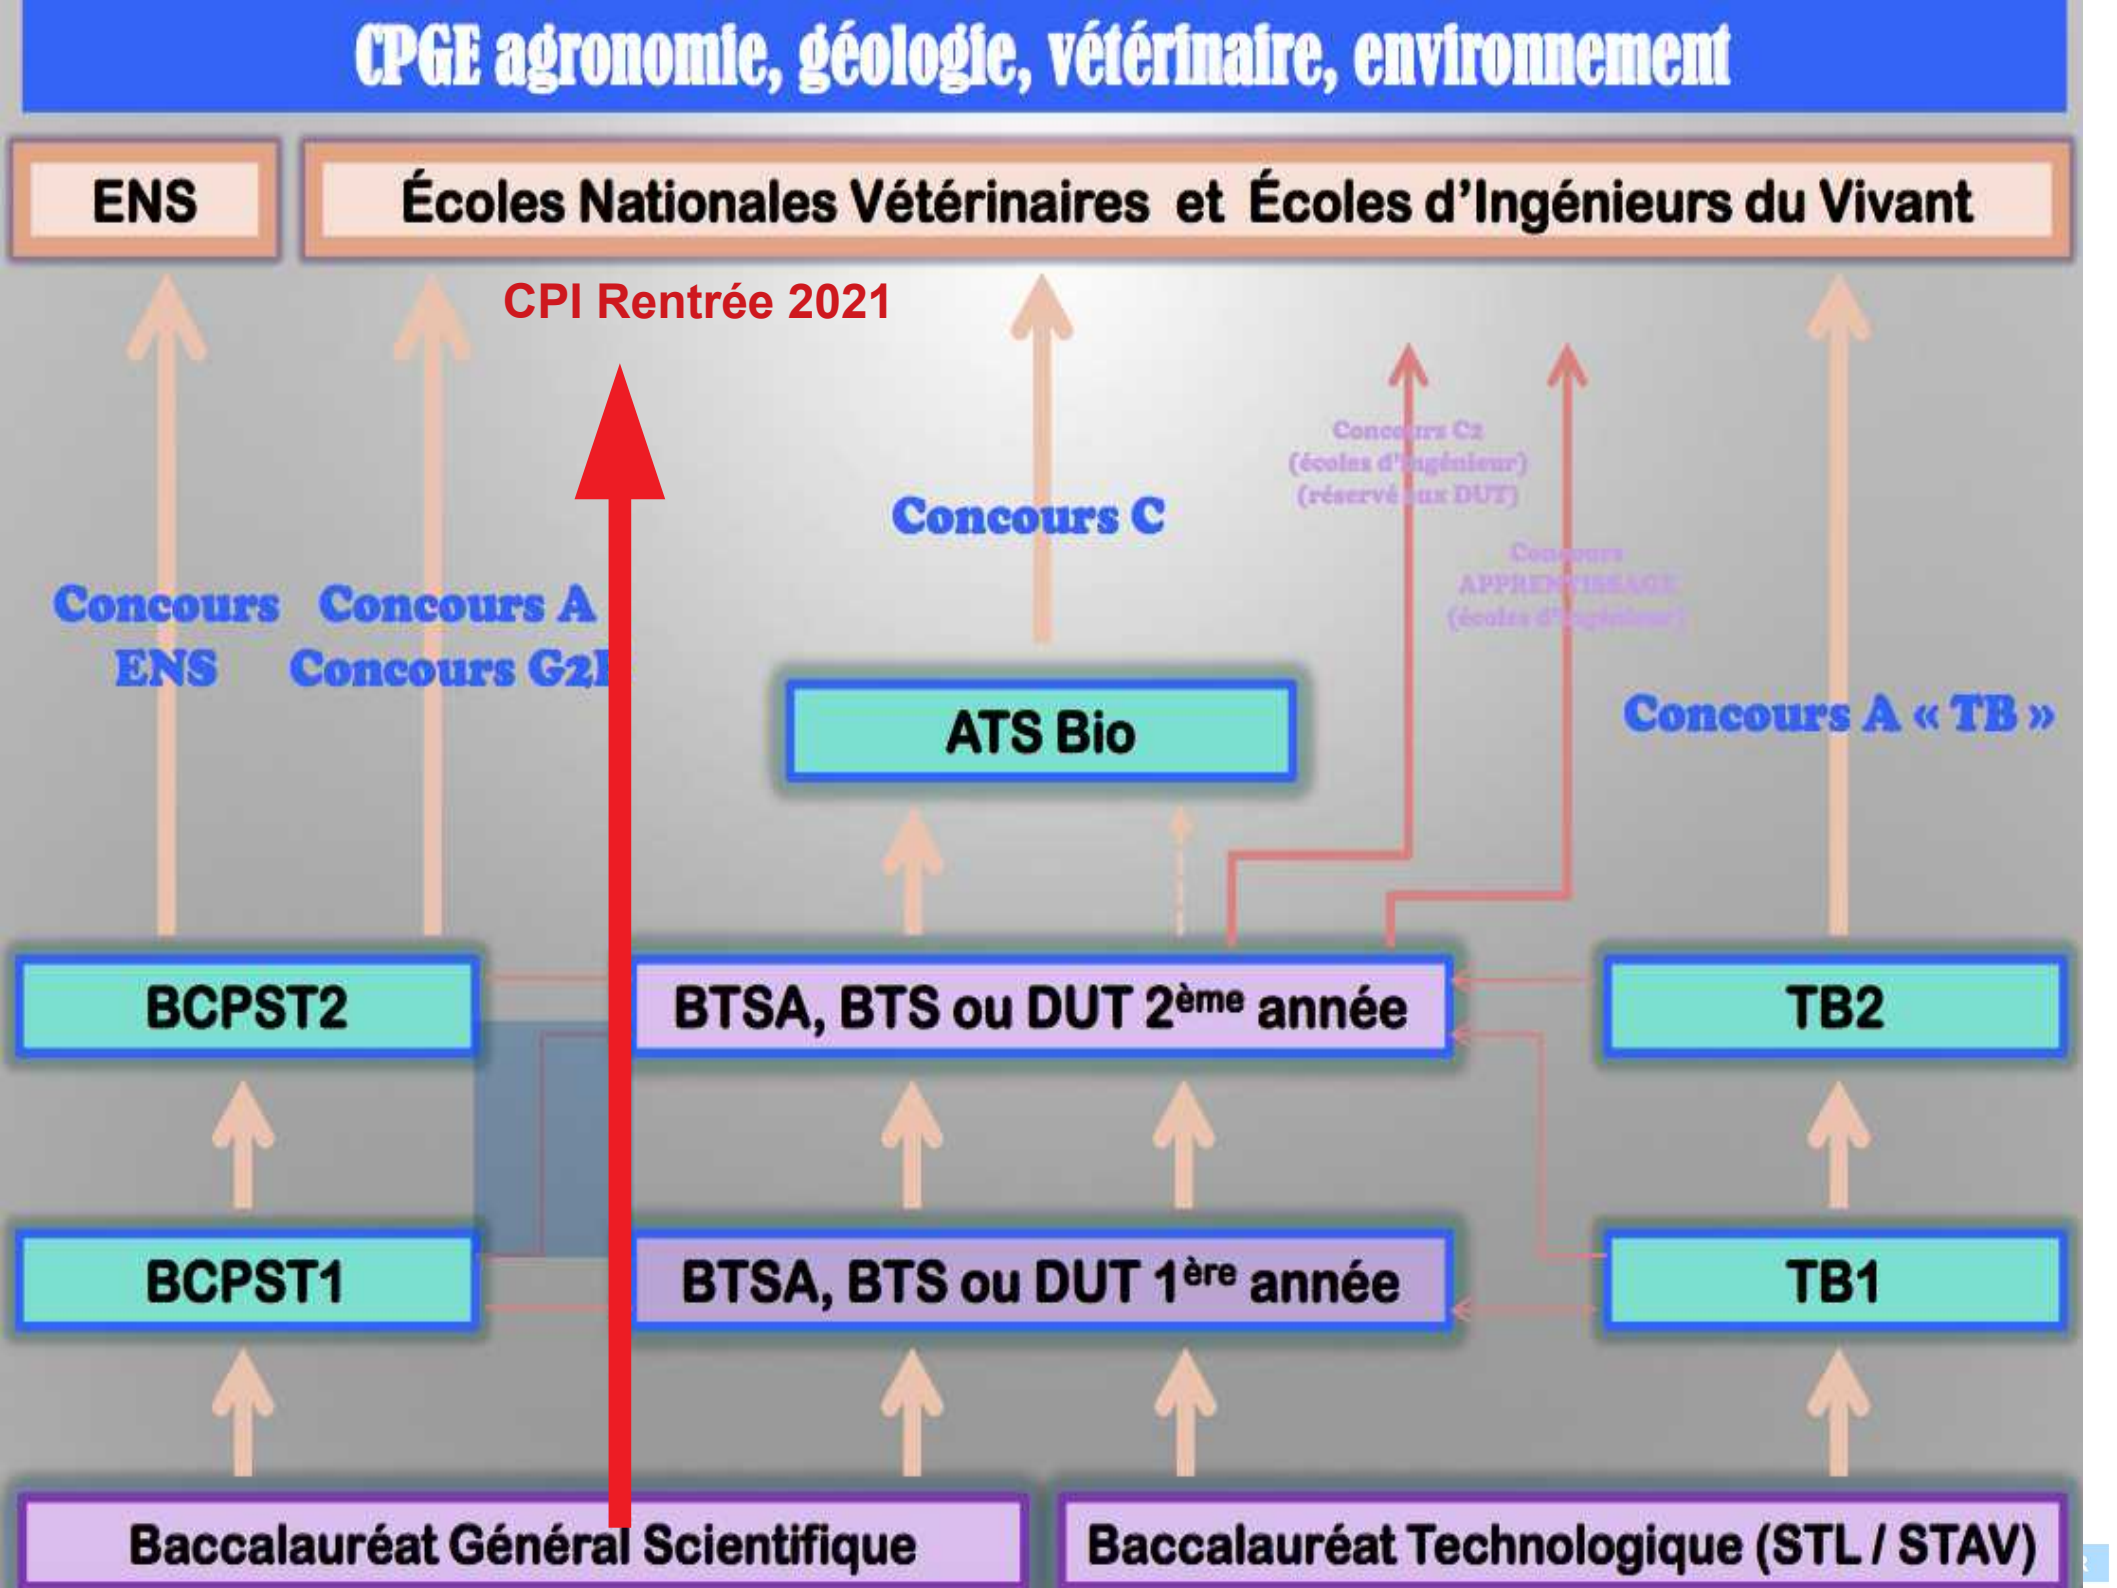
CPGE agronomie, géologie, vétérinaire, environnement

ENS

Écoles Nationales Vétérinaires et Écoles d'Ingénieurs du Vivant

CPI Rentrée 2021

Concours C2 (écoles d'ingénieur) (réservé aux DUT)

Concours C

Concours APPRENTISSAGE (écoles d'ingénieur)

Concours ENS

Concours A Concours G2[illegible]

ATS Bio

Concours A « TB »

BCPST2

BTSA, BTS ou DUT 2$^{ème}$ année

TB2

BCPST1

BTSA, BTS ou DUT 1$^{ère}$ année

TB1

Baccalauréat Général Scientifique

Baccalauréat Technologique (STL / STAV)